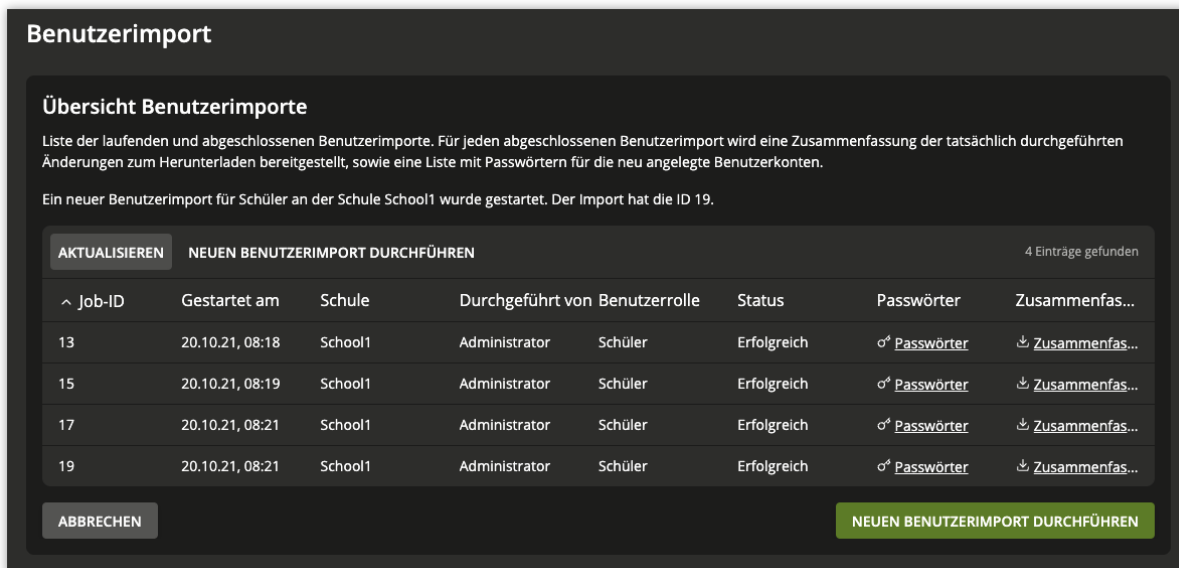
Benutzerimport

Übersicht Benutzerimporte

Liste der laufenden und abgeschlossenen Benutzerimporte. Für jeden abgeschlossenen Benutzerimport wird eine Zusammenfassung der tatsächlich durchgeführten Änderungen zum Herunterladen bereitgestellt, sowie eine Liste mit Passwörtern für die neu angelegte Benutzerkonten.

Ein neuer Benutzerimport für Schüler an der Schule School1 wurde gestartet. Der Import hat die ID 19.

AKTUALISIEREN NEUEN BENUTZERIMPORT DURCHFÜHREN 4 Einträge gefunden

| Job-ID | Gestartet am | Schule | Durchgeführt von | Benutzerrolle | Status | Passwörter | Zusammenfas... |
|---|---|---|---|---|---|---|---|
| 13 | 20.10.21, 08:18 | School1 | Administrator | Schüler | Erfolgreich | Passwörter | Zusammenfas... |
| 15 | 20.10.21, 08:19 | School1 | Administrator | Schüler | Erfolgreich | Passwörter | Zusammenfas... |
| 17 | 20.10.21, 08:21 | School1 | Administrator | Schüler | Erfolgreich | Passwörter | Zusammenfas... |
| 19 | 20.10.21, 08:21 | School1 | Administrator | Schüler | Erfolgreich | Passwörter | Zusammenfas... |

ABBRECHEN NEUEN BENUTZERIMPORT DURCHFÜHREN